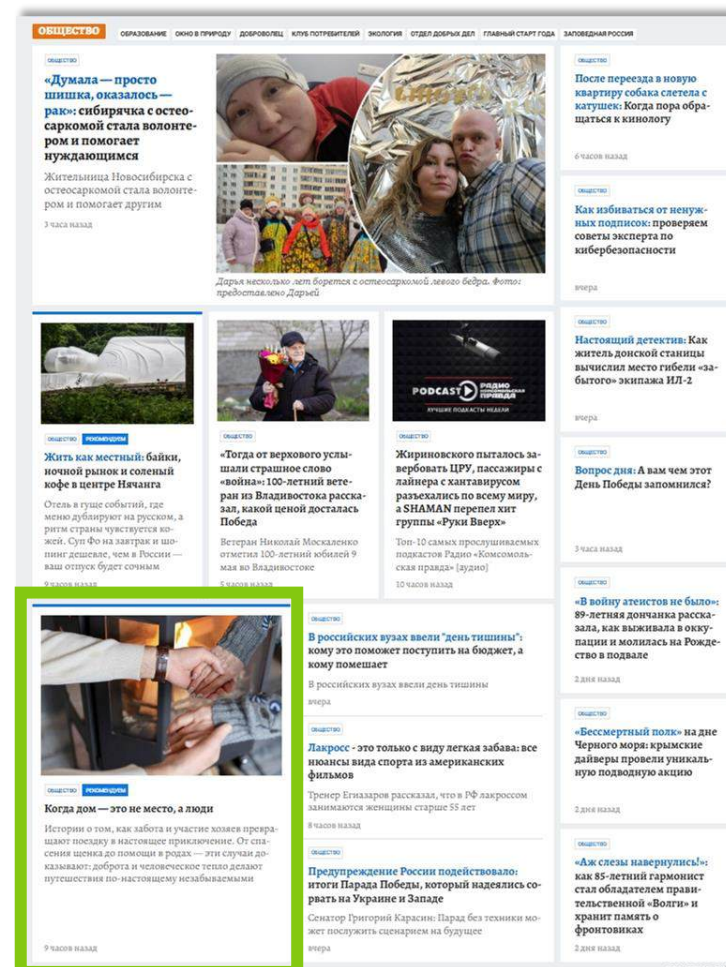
ОБЩЕСТВО ОБРАЗОВАНИЕ ОКНО В ПРИРОДУ ДОБРОВОЛЕЦ КЛУБ ПОТРЕБИТЕЛЕЙ ЭКОЛОГИЯ ОТДЕЛ ДОБРЫХ ДЕЛ ГЛАВНЫЙ СТАРТ ГОДА ЗАПОВЕДНАЯ РОССИЯ

ОБЩЕСТВО
«Думала — просто шишка, оказалось — рак»: сибирячка с остеосаркомой стала волонтером и помогает нуждающимся
Жительница Новосибирска с остеосаркомой стала волонтером и помогает другим
3 часа назад

Дарья несколько лет борется с остеосаркомой левого бедра. Фото: предоставлено Дарьей

ОБЩЕСТВО
После переезда в новую квартиру собака слетела с катушек: Когда пора обращаться к кинологу
6 часов назад

Как избавиться от ненужных подписок: проверяем советы эксперта по кибербезопасности
вчера

ОБЩЕСТВО РЕКОМЕНДУЕМ
Жить как местный: байки, ночной рынок и соленый кофе в центре Нячанга
Отель в гуще событий, где меню дублируют на русском, а ритм страны чувствуется кожей. Суп Фо на завтрак и шопинг дешевле, чем в России — ваш отпуск будет сочным
9 часов назад

ОБЩЕСТВО
«Тогда от верхового услышали страшное слово «война»: 100-летний ветеран из Владивостока рассказал, какой ценой досталась Победа
Ветеран Николай Москаленко отметил 100-летний юбилей 9 мая во Владивостоке
5 часов назад

PODCAST РАДИО КОМСОМОЛЬСКАЯ ПРАВДА
ЛУЧШИЕ ПОДКАСТЫ НЕДЕЛИ
ОБЩЕСТВО
Жириновского пытались завербовать ЦРУ, пассажиры с лайнера с хантавирусом разъехались по всему миру, а SHAMAN перепел хит группы «Руки Вверх»
Топ-10 самых прослушиваемых подкастов Радио «Комсомольская правда» [аудио]
10 часов назад

ОБЩЕСТВО
Настоящий детектив: Как житель донской станицы вычислил место гибели «забытого» экипажа ИЛ-2
вчера

ОБЩЕСТВО
Вопрос дня: А вам чем этот День Победы запомнился?
3 часа назад

ОБЩЕСТВО РЕКОМЕНДУЕМ
Когда дом — это не место, а люди
Истории о том, как забота и участие хозяев превращают поездку в настоящее приключение. От спасения щенка до помощи в родах — эти случаи доказывают: доброта и человеческое тепло делают путешествия по-настоящему незабываемыми
9 часов назад

ОБЩЕСТВО
В российских вузах ввели "день тишины": кому это поможет поступить на бюджет, а кому помешает
В российских вузах ввели день тишины
вчера

ОБЩЕСТВО
Лакросс - это только с виду легкая забава: все нюансы вида спорта из американских фильмов
Тренер Егиазаров рассказал, что в РФ лакроссом занимаются женщины старше 55 лет
8 часов назад

ОБЩЕСТВО
Предупреждение России подействовало: итоги Парада Победы, который надеялись сорвать на Украине и Западе
Сенатор Григорий Карасин: Парад без техники может послужить сценарием на будущее
вчера

ОБЩЕСТВО
«В войну атеистов не было»: 89-летняя дончанка рассказала, как выживала в оккупации и молилась на Рождество в подвале
2 дня назад

ОБЩЕСТВО
«Бессмертный полк» на дне Черного моря: крымские дайверы провели уникальную подводную акцию
2 дня назад

ОБЩЕСТВО
«Аж слезы навернулись!»: как 85-летний гармонист стал обладателем правительственной «Волги» и хранит память о фронтовиках
2 дня назад